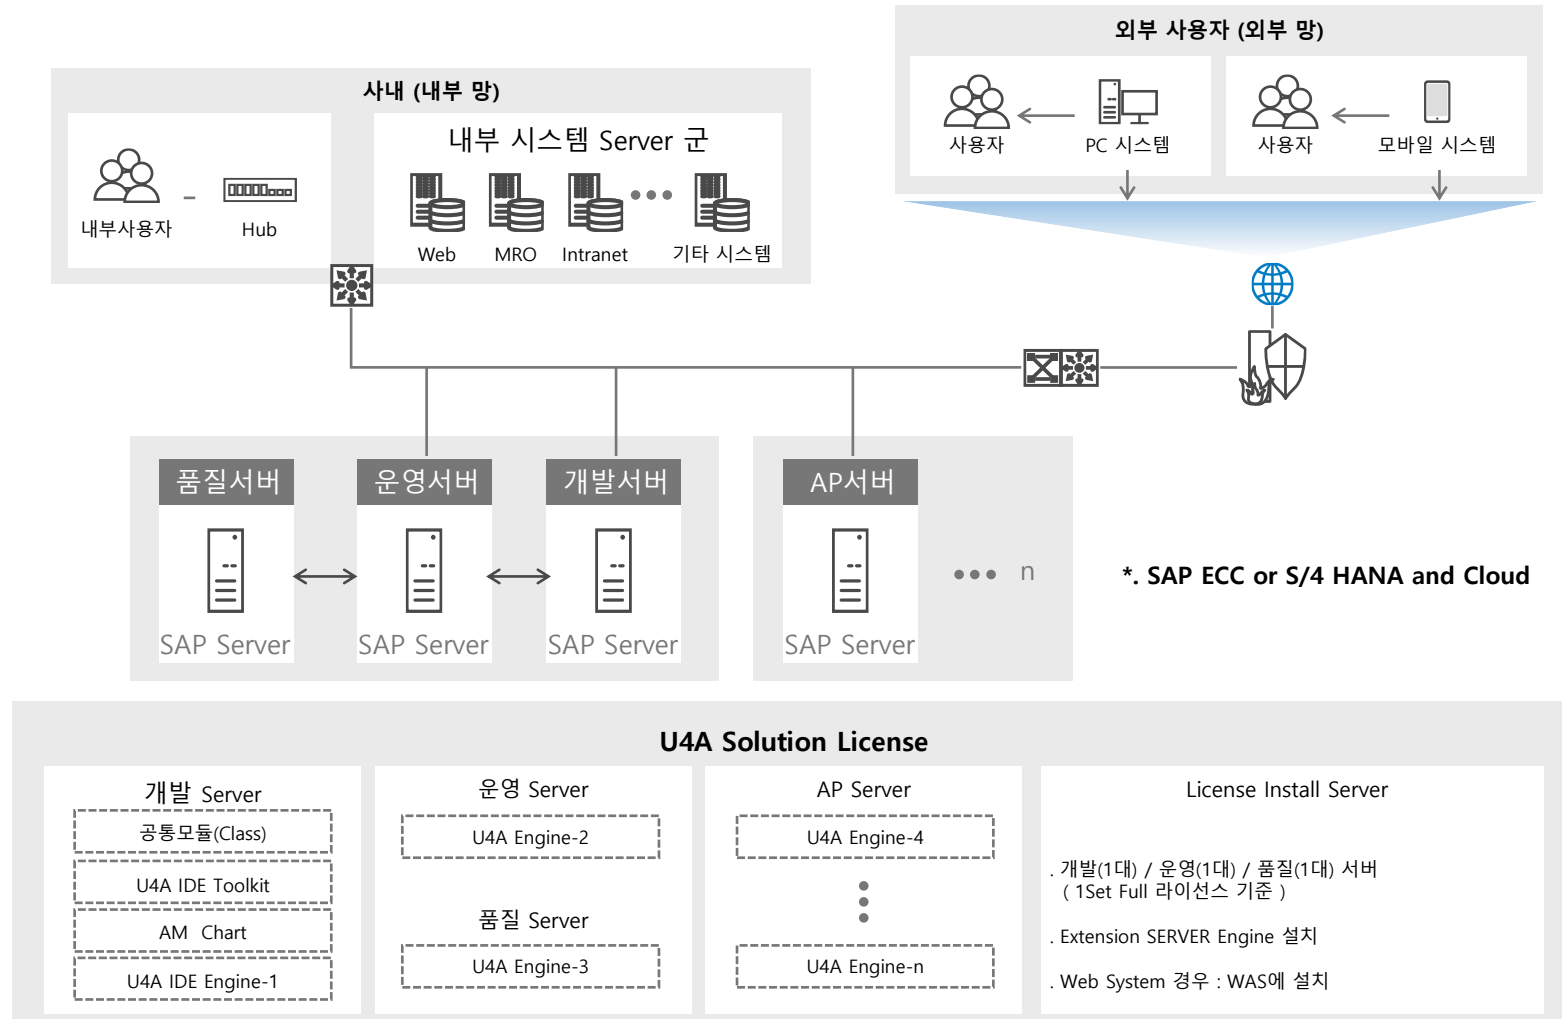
외부 사용자 (외부 망)

사용자

PC 시스템

사용자

모바일 시스템

사내 (내부 망)

내부사용자

Hub

내부 시스템 Server 군

Web

MRO

Intranet

기타 시스템

품질서버

SAP Server

운영서버

SAP Server

개발서버

SAP Server

AP서버

SAP Server

n

*. SAP ECC or S/4 HANA and Cloud

U4A Solution License

개발 Server

공통모듈(Class)

U4A IDE Toolkit

AM Chart

U4A IDE Engine-1

운영 Server

U4A Engine-2

품질 Server

U4A Engine-3

AP Server

U4A Engine-4

U4A Engine-n

License Install Server

. 개발(1대) / 운영(1대) / 품질(1대) 서버 ( 1Set Full 라이선스 기준 )

. Extension SERVER Engine 설치

. Web System 경우 : WAS에 설치